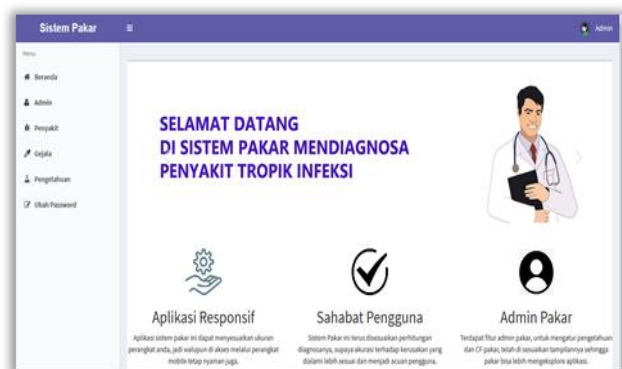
Sistem Pakar ≡ Admin

Menu

Beranda

Admin

Penyakit

Gejala

Pengetahuan

Ubah Password

SELAMAT DATANG
DI SISTEM PAKAR MENDIAGNOSA
PENYAKIT TROPIK INFEKSI

Aplikasi Responsif

Aplikasi sistem pakar ini dapat menyesuaikan ukuran perangkat anda, jadi walupun di akses melalui perangkat mobile tetap nyaman juga.

Sahabat Pengguna

Sistem Pakar ini terus disesuaikan perhitungan diagnosanya, supaya akurasi terhadap kerusakan yang dialami lebih sesuai dan menjadi acuan pengguna.

Admin Pakar

Terdapat fitur admin pakar, untuk mengatur pengetahuan dan CF pakar, telah di sesuaikan tampilannya sehingga pakar bisa lebih mengeksplore aplikasi.